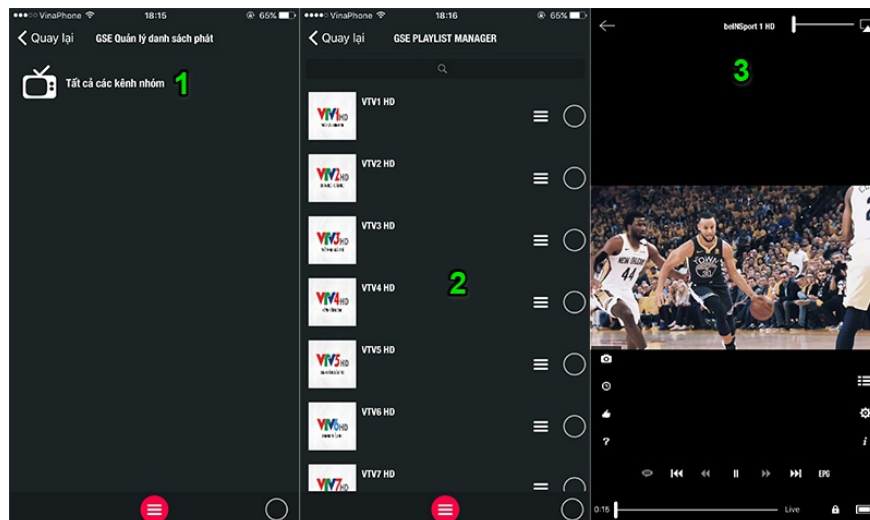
●●●○○ VinaPhone 18:15 65%

Quay lại GSE Quản lý danh sách phát

Tất cả các kênh nhóm 1

●●●○○ VinaPhone 18:16 65%

Quay lại GSE PLAYLIST MANAGER

VTV1 HD

VTV2 HD

VTV3 HD

VTV4 HD

VTV5 HD

VTV6 HD

VTV7 HD

2

beINSport 1 HD

3

EPG

0:16 Live